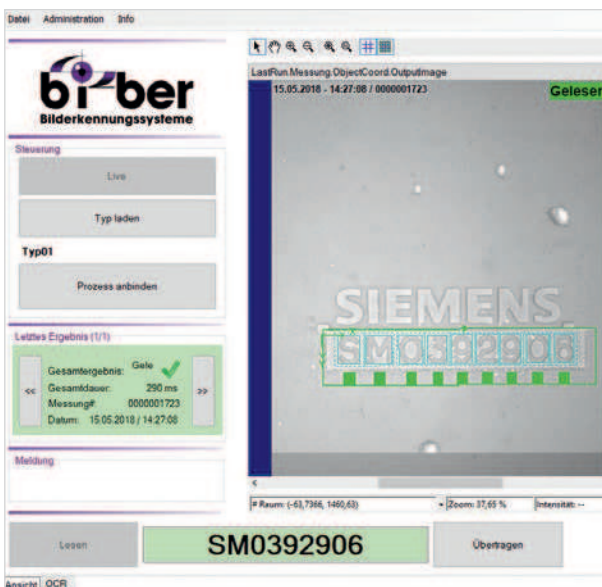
Datei Administration Info

bi ber
Bilderkennungssysteme

Steuerung

Live

Typ laden

Typ01

Prozess anbinden

Letztes Ergebnis (1/1)

<<

Gesamtergebnis: Gele
Gesamtdauer: 290 ms
Messung#: 0000001723
Datum: 15.05.2018 / 14:27:08

>>

Meldung

LastRun.Messung.ObjectCoord.OutputImage
15.05.2018 - 14:27:08 / 0000001723
Geleser

SIEMENS
SM0392906

# Raum: (-61,7366, 1460,63)
Zoom: 37,65 %
Intensität: --

Lesen

SM0392906

Übertragen

Ansicht OCR